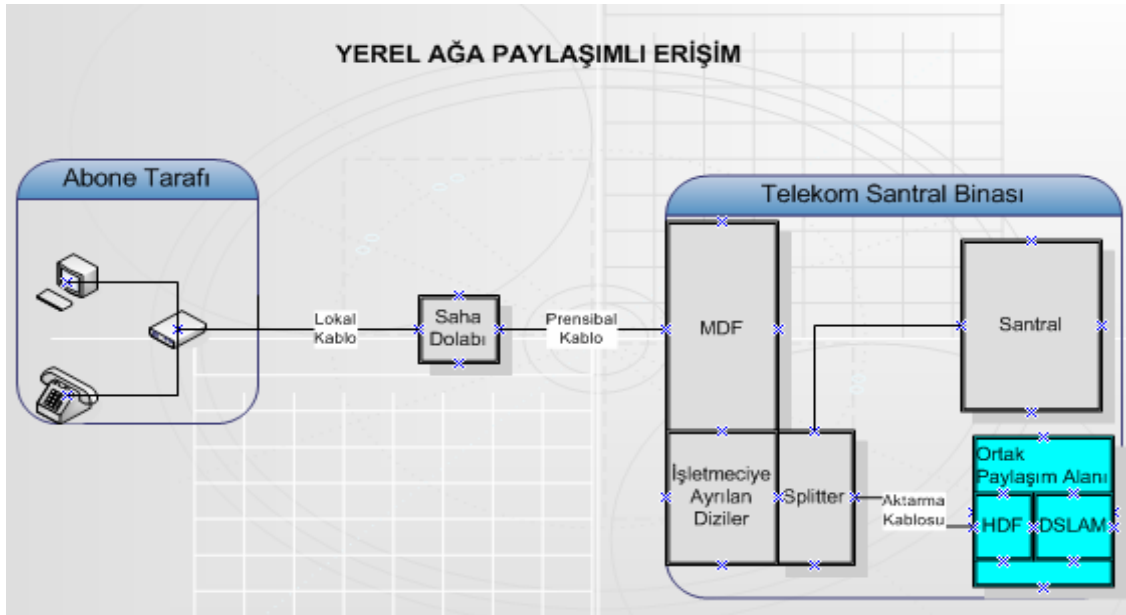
YEREL AĞA PAYLAŞIMLI ERİŞİM

Abone Tarafı

Lokal Kablo

Saha Dolabı

Prensibal Kablo

Telekom Santral Binası

MDF

Santral

İşletmeciye Ayrılan Diziler

Splitter

Aktarma Kablosu

Ortak Paylaşım Alanı

HDF

DSLAM